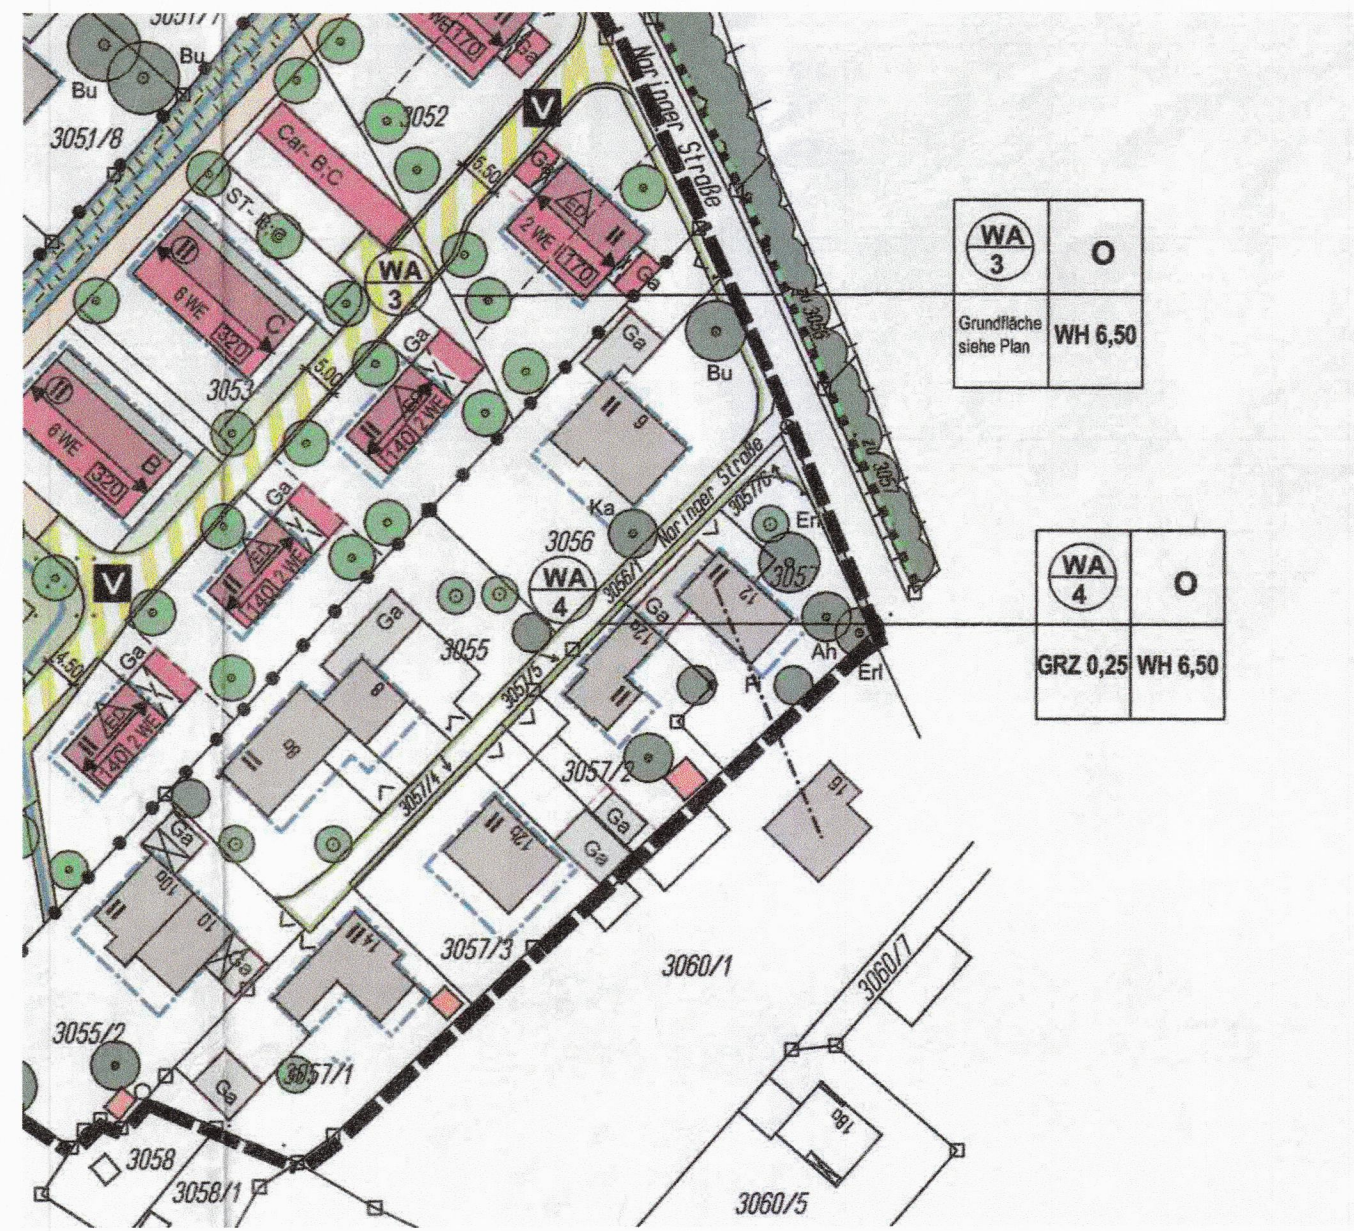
3051/7
Bu
Bu
3051/8
Car. B.C
3052
V
6.50
Ga
ED
2 WE
170
II
Ga
ST-P
WA
3
II
6 WE
320
C
5.00
Ga
3053
II
6 WE
320
B
II
ED
140
2 WE
Ga
Ga
Bu
II
9
Ka
Noringer Straße
3057/6
Erl
3056
WA
4
3056/1
II
12
3057
Ga
12a
II
Ah
Erl
Pf
V
II
ED
140
2 WE
Ga
3055
3057/5
4.50
Ga
II
ED
140
2 WE
II
8a
8
3057/4
3057/2
II
12b
Ga
Ga
16
Ga
II
10b
10
Ga
II
14
3057/3
3060/1
3060/7
3055/2
3057/1
Ga
3058
3058/1
18a
3060/5
Noringer Straße
Fl.-Nr. 3058
Fl.-Nr. 3061

| WA 3 | O |
|---|---|
| Grundfläche siehe Plan | WH 6,50 |

| WA 4 | O |
|---|---|
| GRZ 0,25 | WH 6,50 |